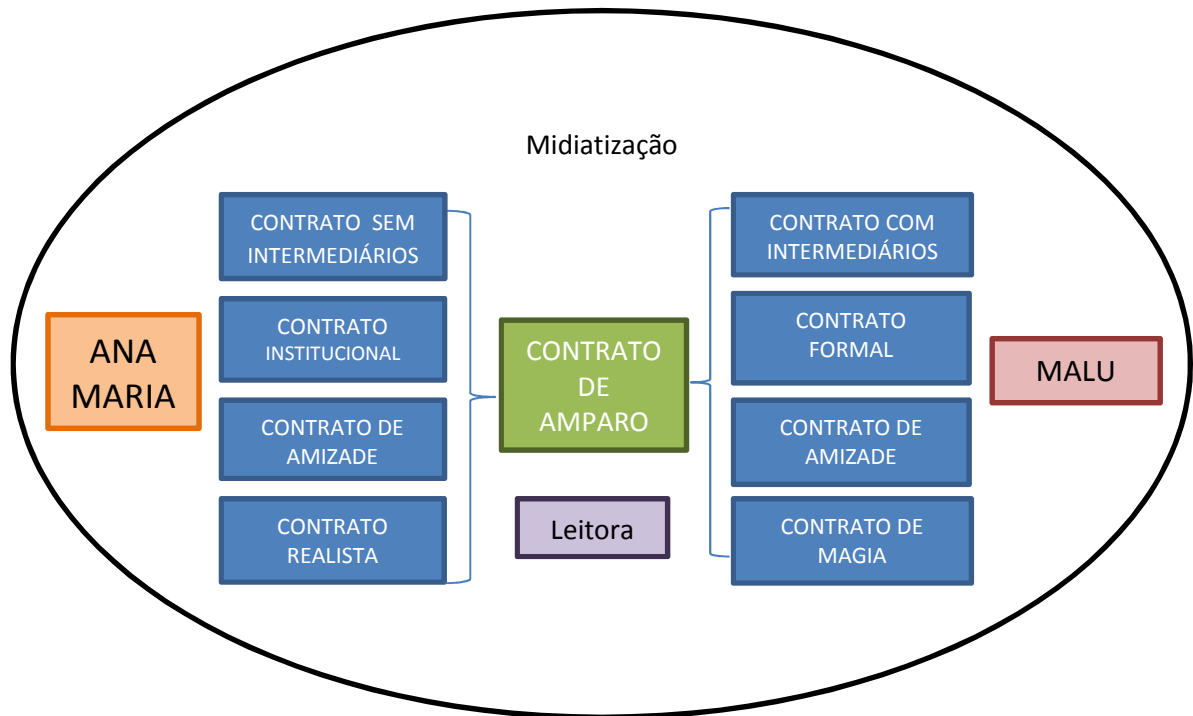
Midiatização

ANA MARIA

CONTRATO SEM INTERMEDIÁRIOS

CONTRATO INSTITUCIONAL

CONTRATO DE AMIZADE

CONTRATO REALISTA

CONTRATO DE AMPARO

Leitora

CONTRATO COM INTERMEDIÁRIOS

CONTRATO FORMAL

CONTRATO DE AMIZADE

CONTRATO DE MAGIA

MALU